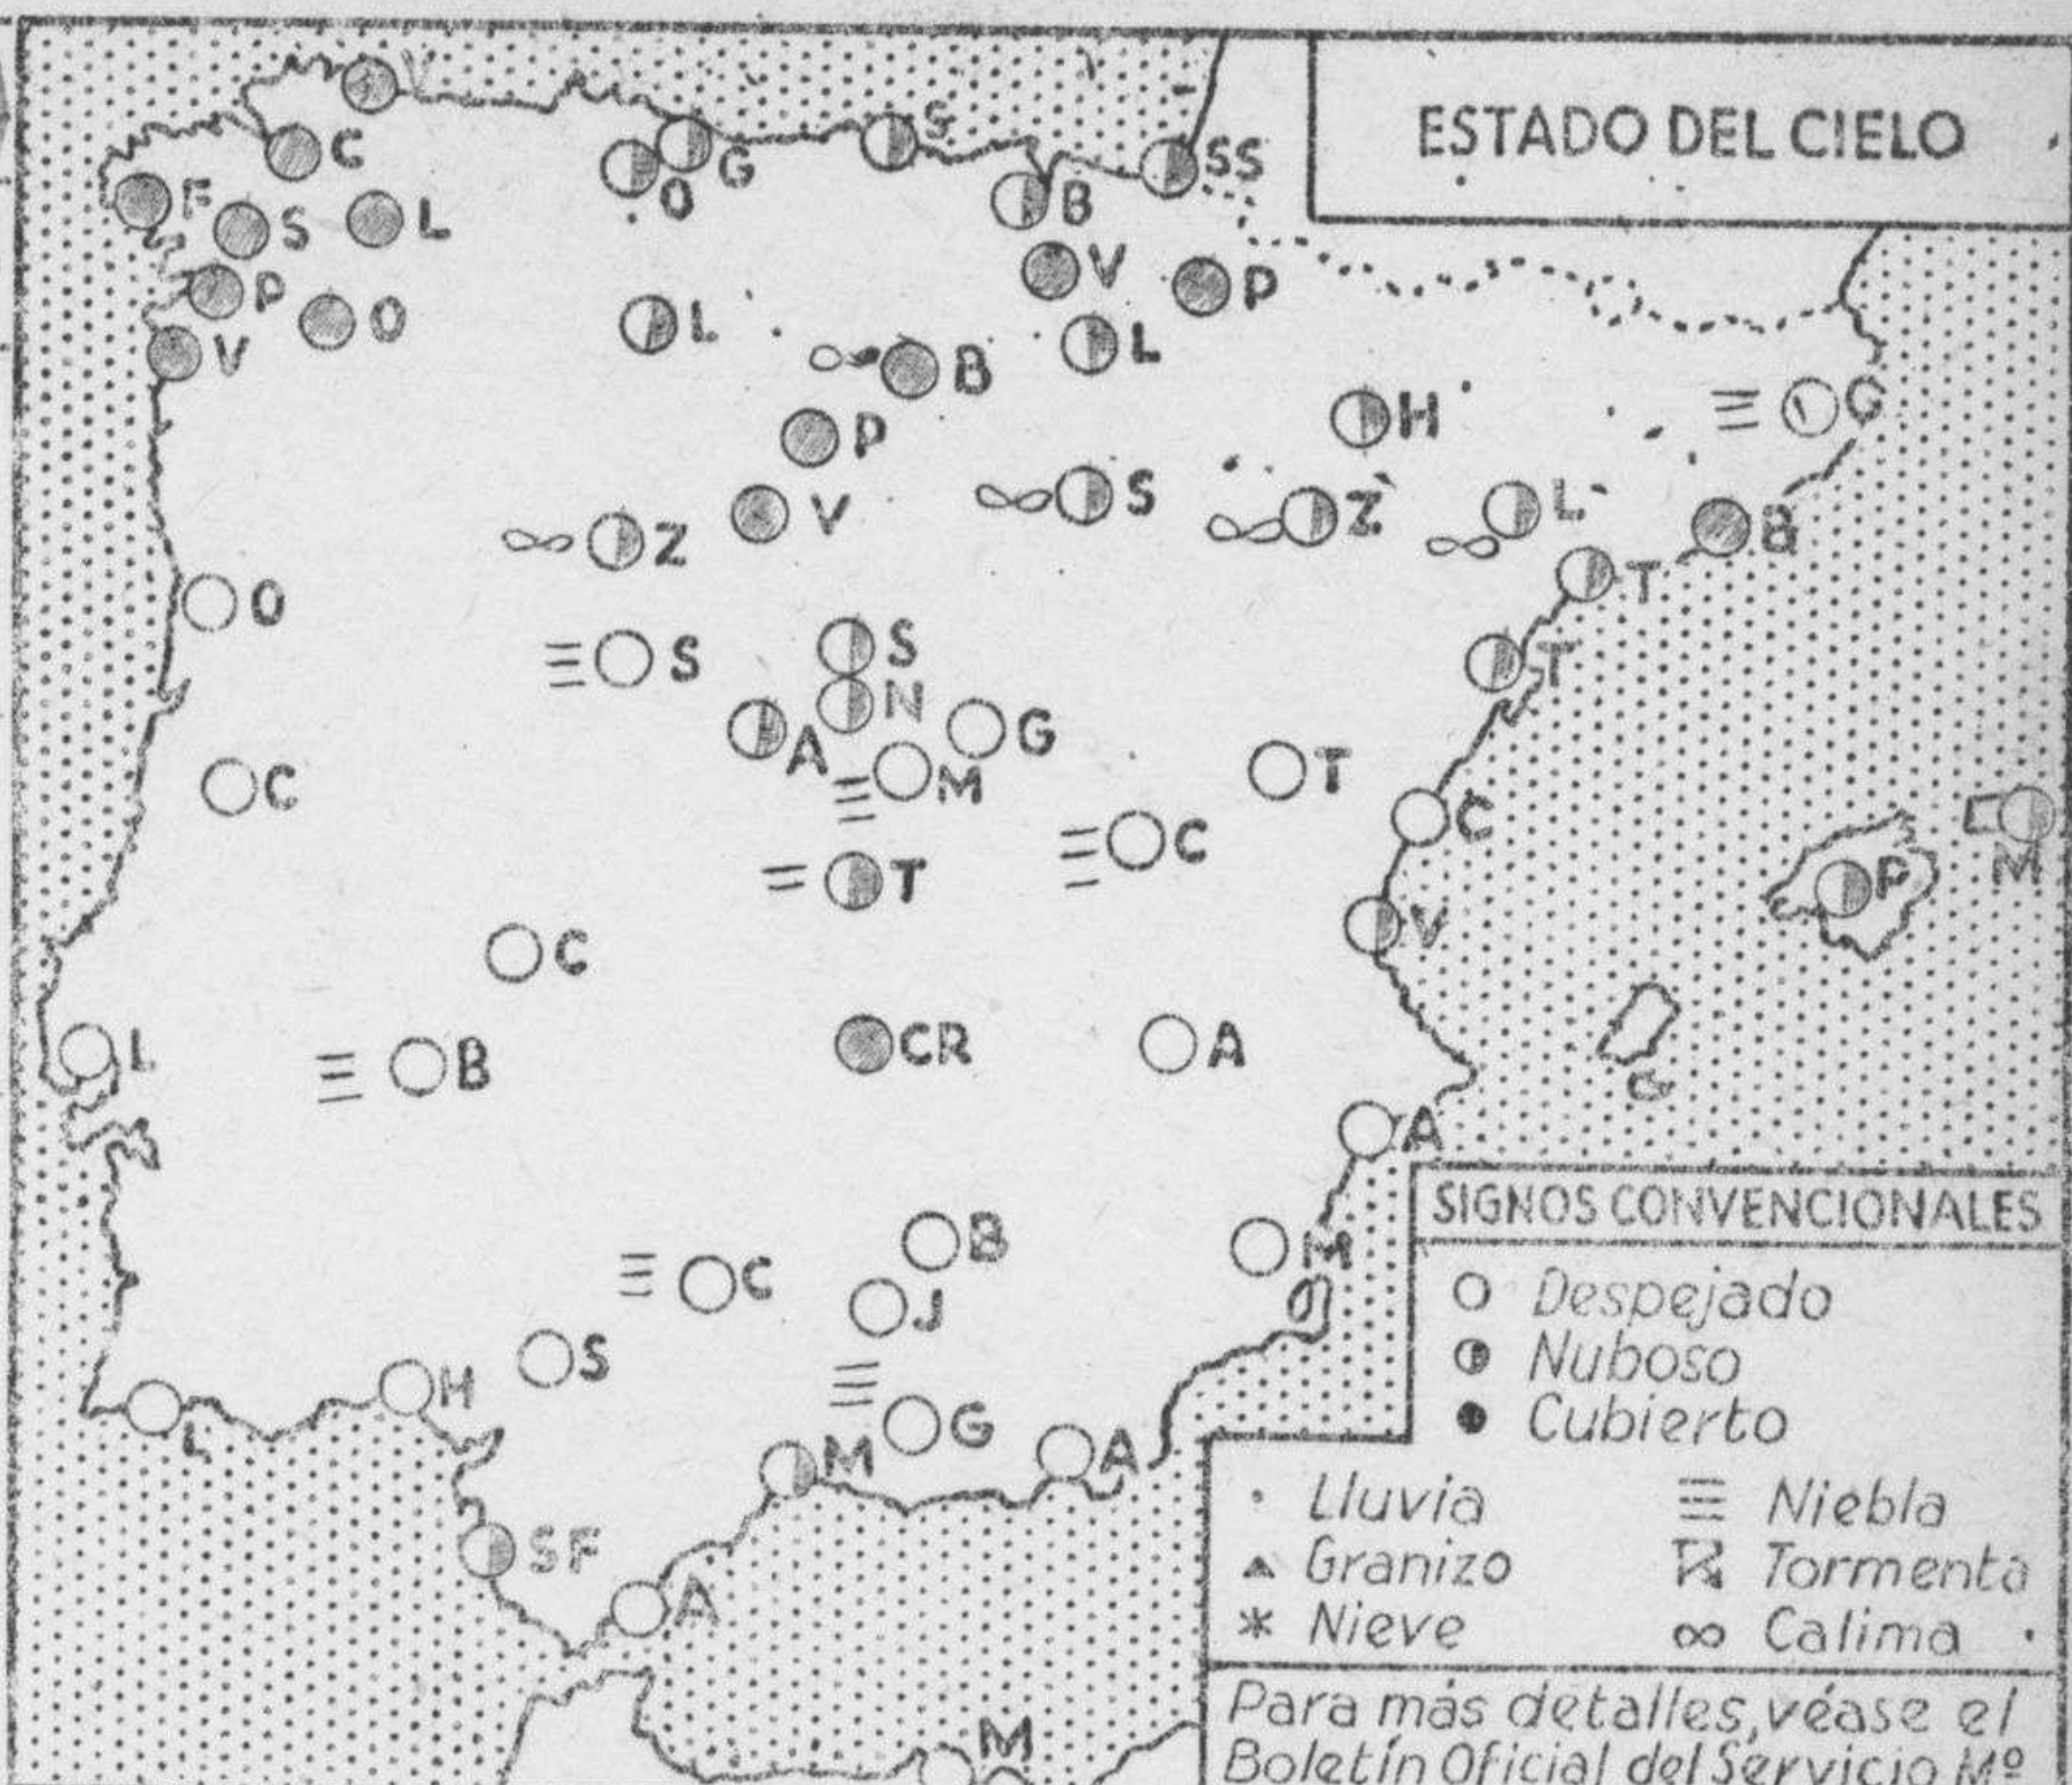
ESTADO DEL CIELO

V C G S SS F S L O B P V P O V L B L H G P S Z L Z V B T O T S S N A G M T C M C T P V C L B CR A A SIGNOS CONVENCIONALES B M C J S H G L M A SF A M

○ Despejado
◐ Nuboso
● Cubierto

· Lluvia
▲ Granizo
* Nieve
≡ Niebla
Tormenta
∞ Calima

Para más detalles, véase el Boletín Oficial del Servicio Mº